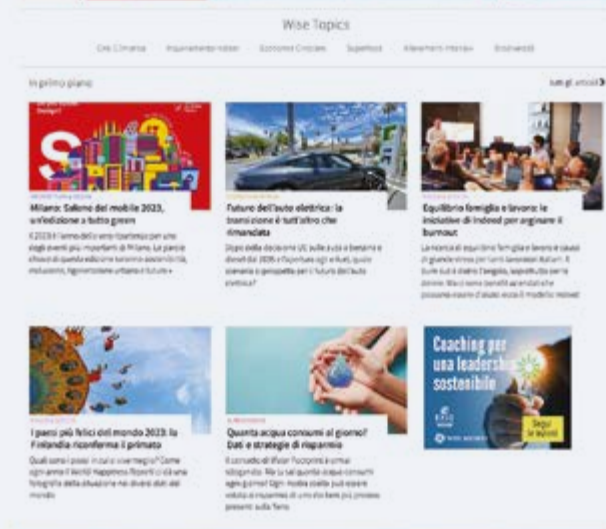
Wise Topics

Crisi Climatica   Inquinamento Indoor   Economia Circolare   Superfood   Allevamenti Intensivi   Biodiversità

In primo piano

tutti gli articoli

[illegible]

Milano: Salone del mobile 2023, un'edizione a tutto green

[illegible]

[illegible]

Futuro dell'auto elettrica: la transizione è tutt'altro che rimandata

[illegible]

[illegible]

Equilibrio famiglia e lavoro: le iniziative di Indeed per arginare il burnout

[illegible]

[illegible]

I paesi più felici del mondo 2023: la Finlandia riconferma il primato

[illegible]

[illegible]

Quanta acqua consumi al giorno? Dati e strategie di risparmio

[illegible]

Coaching per una leadership sostenibile

Scopri le sessioni